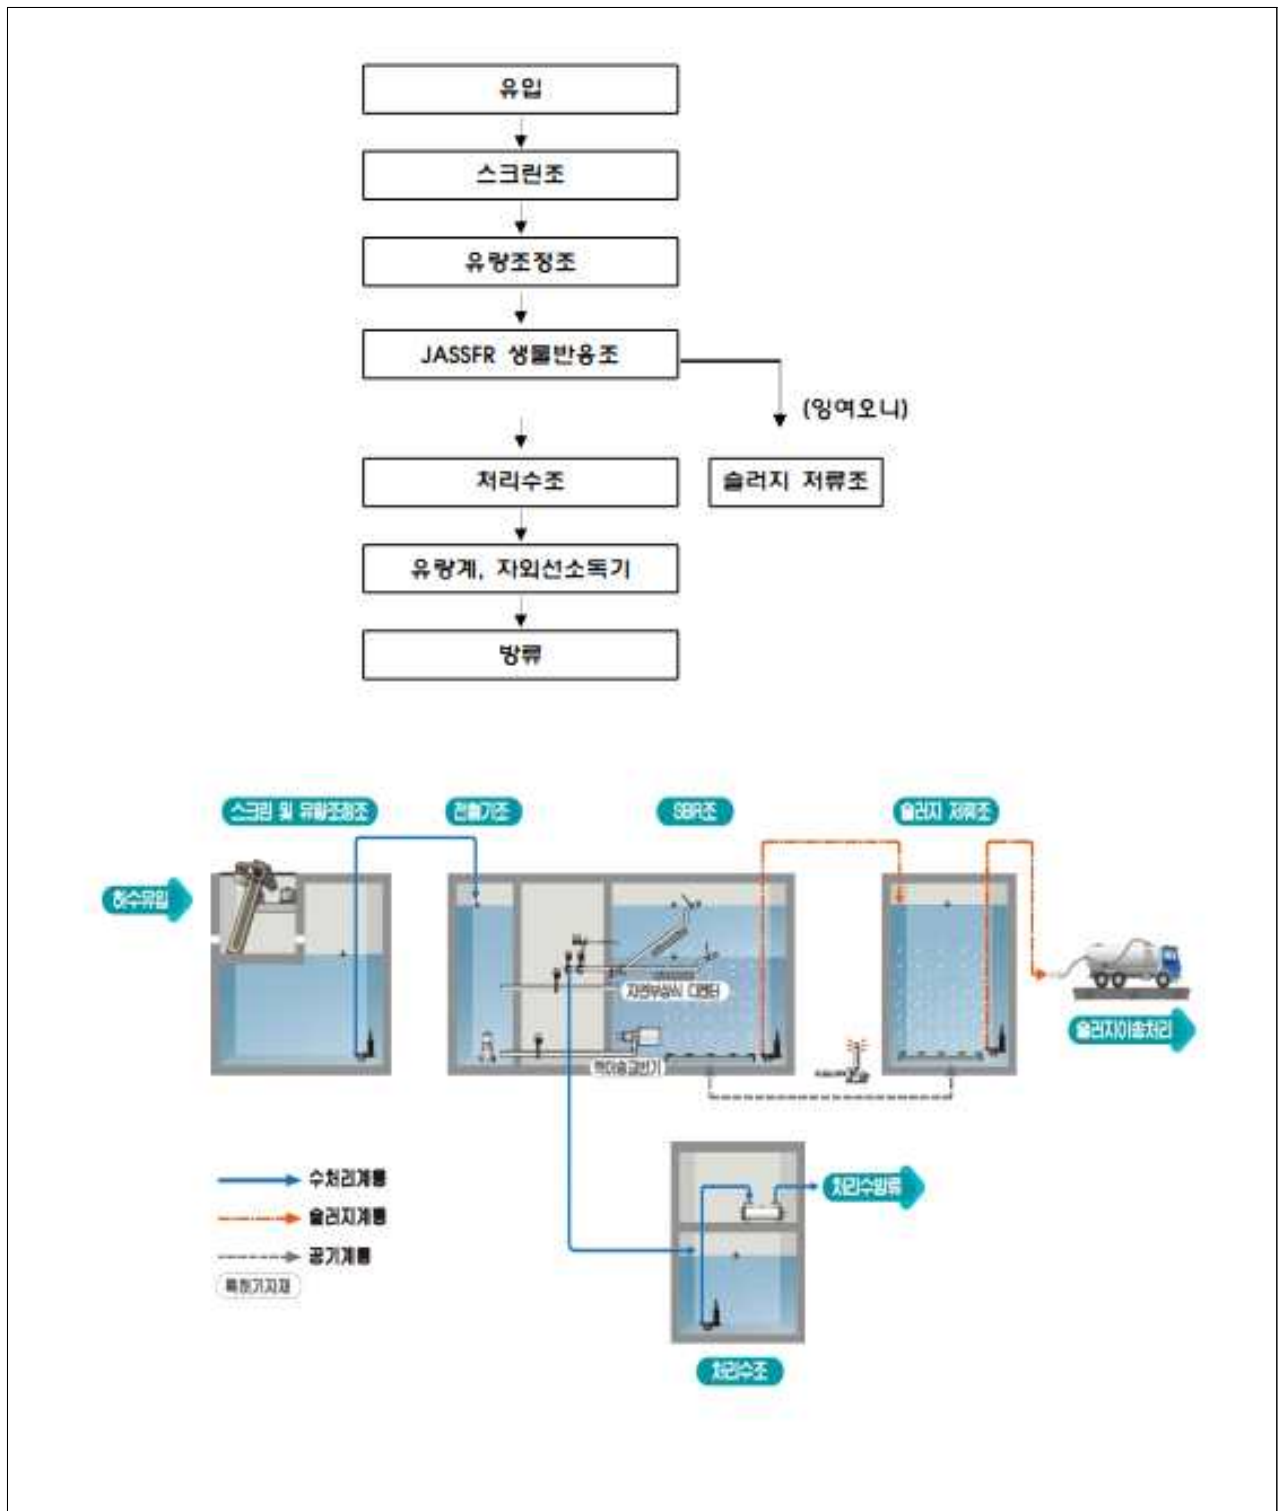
유입

스크린조

유량조정조

JASSFR 생물반응조

(잉여오니)

처리수조

슬러지 저류조

유량계, 자외선소독기

방류

스크린 및 유량조정조

전혐기조

SBR조

슬러지 저류조

하수유입

자연부상식 디캔터

역이송교반기

슬러지이송처리

수처리계통

슬러지계통

공기계통

특허기자재

처리수방류

처리수조